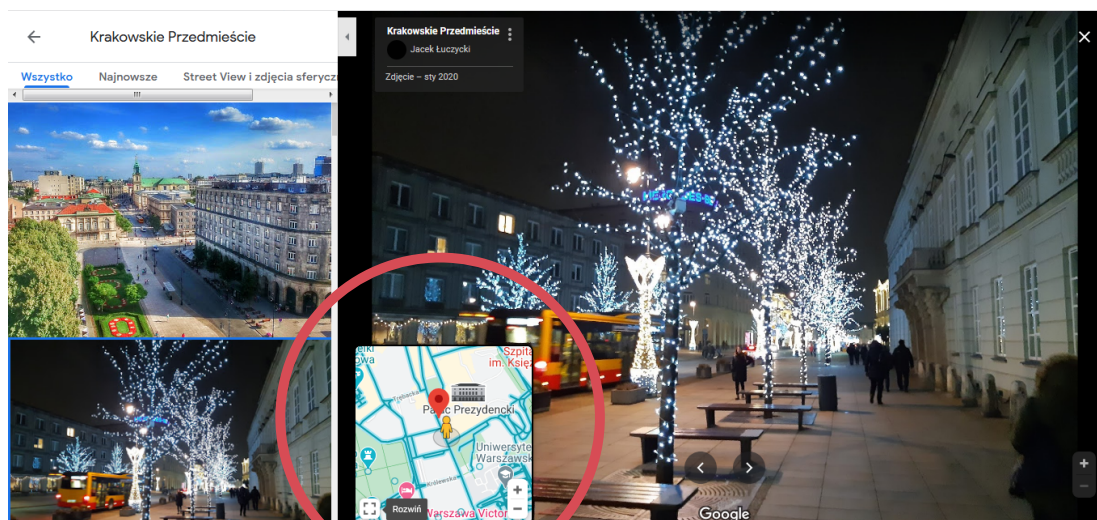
Krakowskie Przedmieście

Wszystko Najnowsze Street View i zdjęcia sferyczn

Krakowskie Przedmieście
Jacek Łuczycki

Zdjęcie – sty 2020

Szpita
im. Księ
Pałac Prezydencki
Uniwersytet Warszawski
Warszawa Victor
Rozwiń

Google